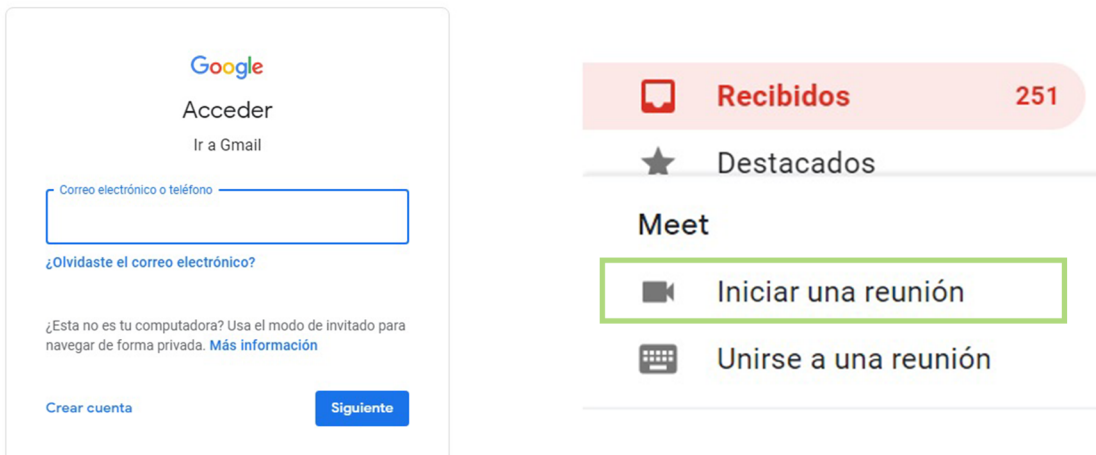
Google
Acceder
Ir a Gmail
Correo electrónico o teléfono
¿Olvidaste el correo electrónico?
¿Esta no es tu computadora? Usa el modo de invitado para navegar de forma privada. Más información
Crear cuenta
Siguiente

Recibidos 251
Destacados
Meet
Iniciar una reunión
Unirse a una reunión